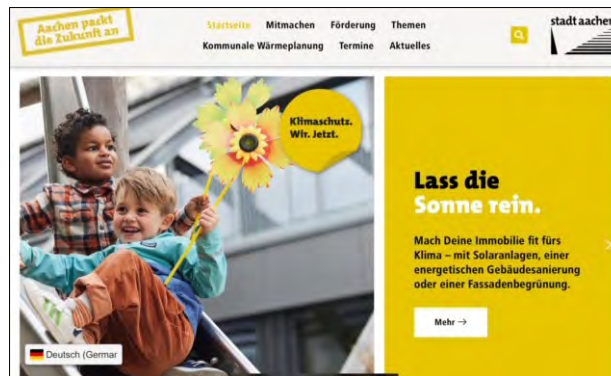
Aachen packt die Zukunft an

Startseite Mitmachen Förderung Themen
Kommunale Wärmeplanung Termine Aktuelles

stadt aachen

Klimaschutz. Wir. Jetzt.

Lass die Sonne rein.

Mach Deine Immobilie fit fürs Klima – mit Solaranlagen, einer energetischen Gebäudesanierung oder einer Fassadenbegrünung.

Mehr →

Deutsch (Germar